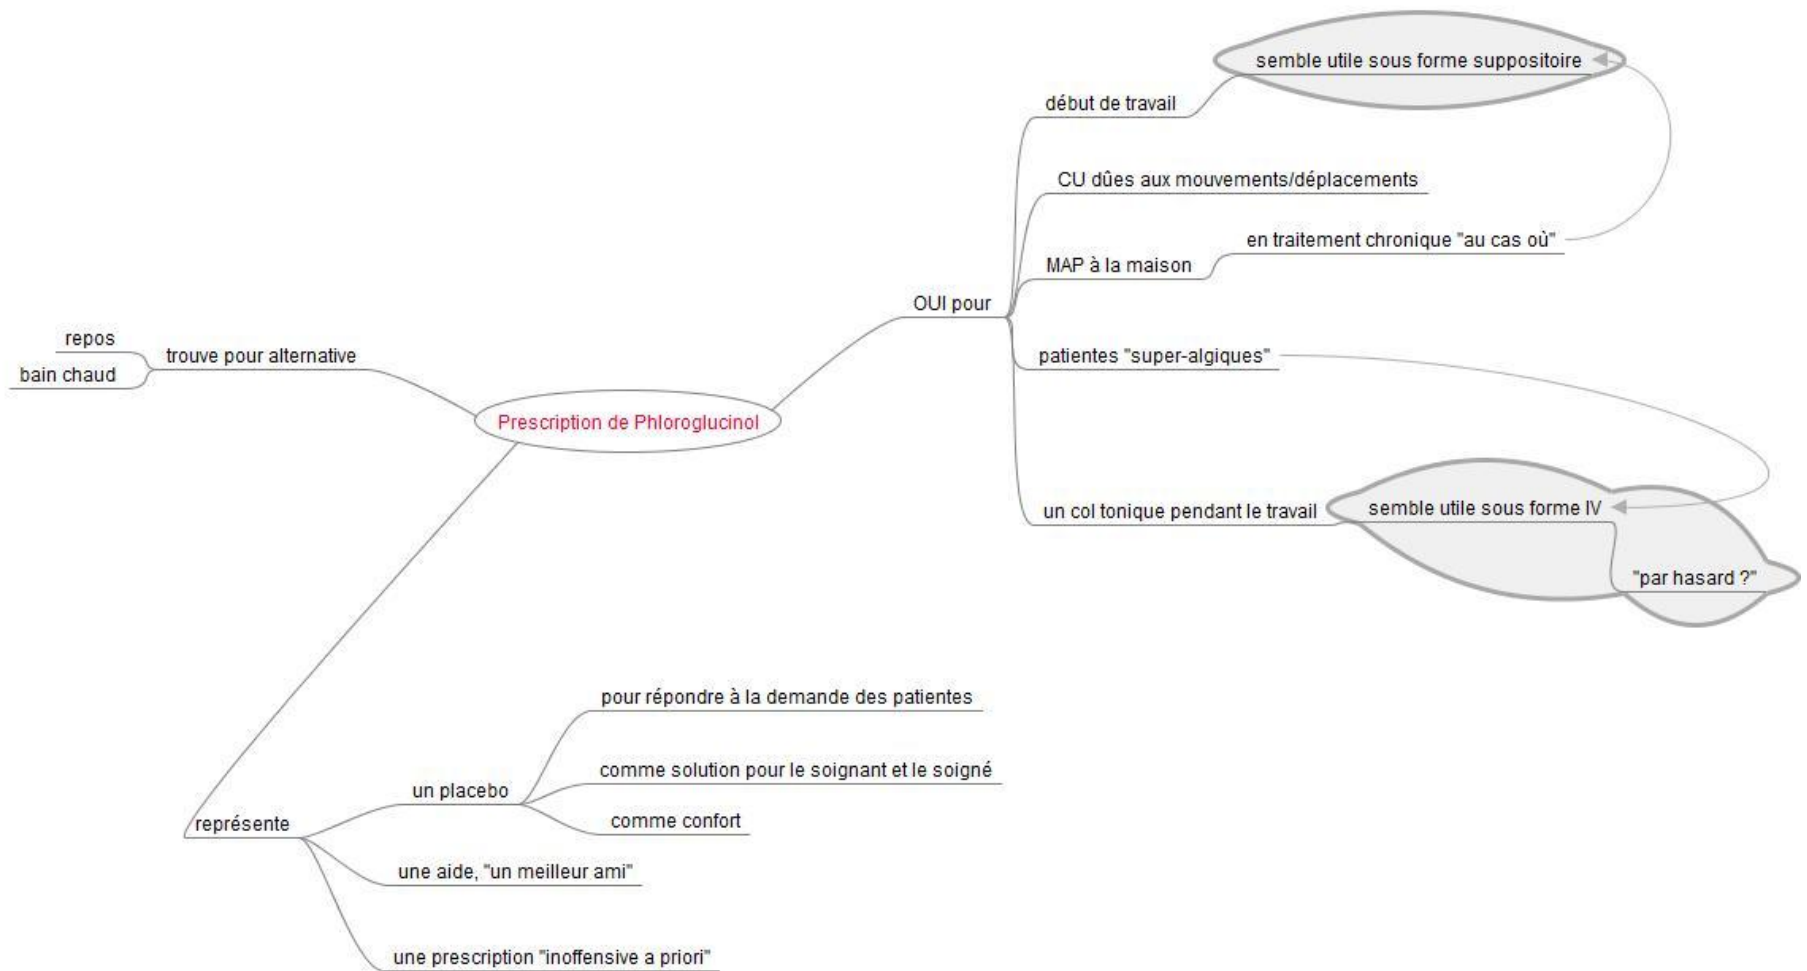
Prescription de Phloroglucinol

trouve pour alternative
repos
bain chaud

OUI pour
début de travail
semble utile sous forme suppositoire
CU dûes aux mouvements/déplacements
MAP à la maison
en traitement chronique "au cas où"
patientes "super-algiques"
un col tonique pendant le travail
semble utile sous forme IV
"par hasard ?"

représente
un placebo
pour répondre à la demande des patientes
comme solution pour le soignant et le soigné
comme confort
une aide, "un meilleur ami"
une prescription "inoffensive a priori"